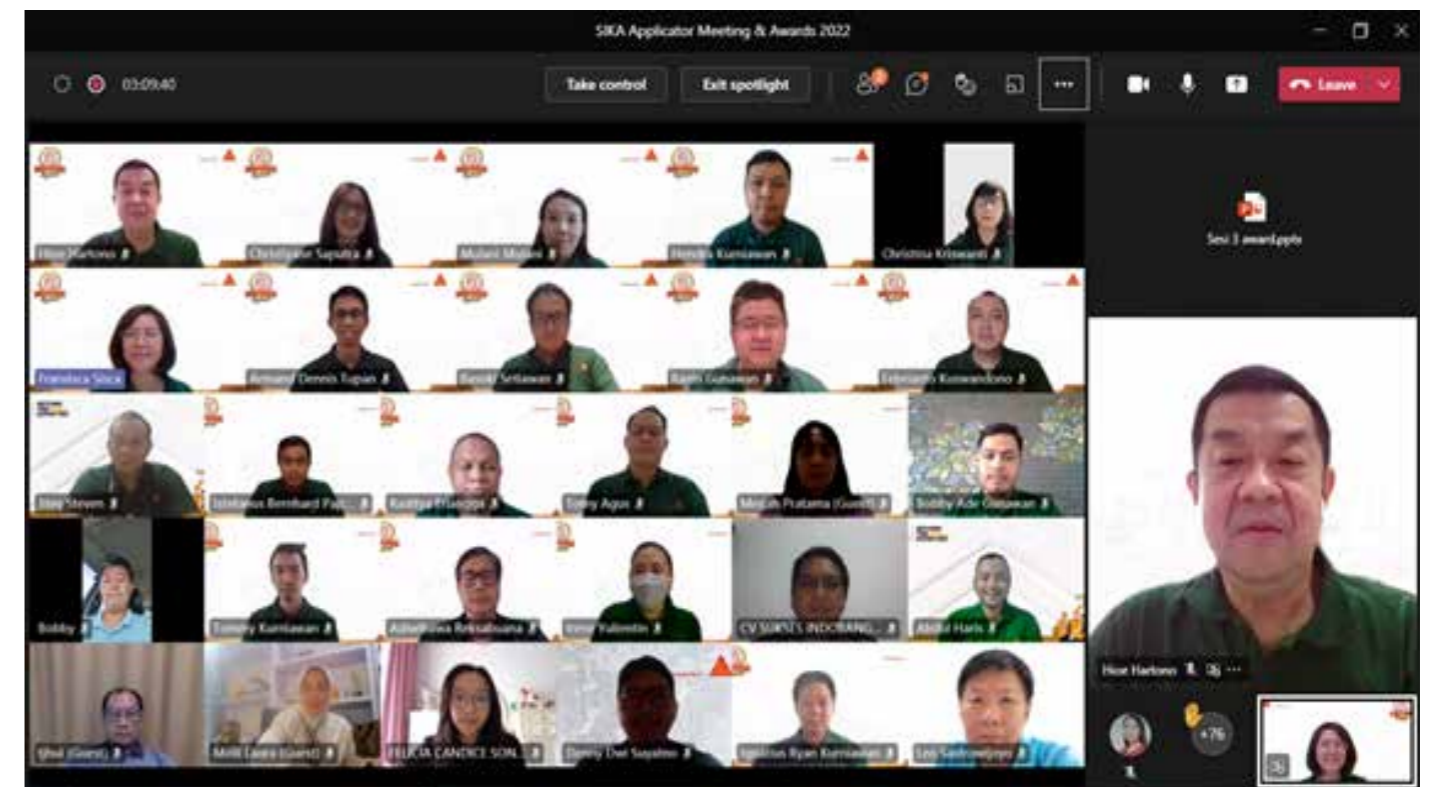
SIKA Applicator Meeting & Awards 2022

03:09:40

Take control

Exit spotlight

Leave

Sesi 3 award.pptx

Hioe Hartono

Christiane Sapalta

Mulani Mulani

Hendra Kurniawan

Christina Kriswanti

Fransisca Silvia

Armand Dennis Tupan

Basuki Setiawan

Rudy Gunawan

Februanto Kuswandono

Jhoy Steven

Istefanus Bernhard Pat...

Kristina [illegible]

Tony Agus

Melati Pratama (Guest)

Bobby Ade Gunawan

Bobby

Tommy Kurniawan

Adhelthiwa Reksahusana

Yenni Yulientin

CV SUKSES INDOBANG...

Abdul Haris

Yihui (Guest)

Milli Laura (Guest)

FELICIA CANDICE SON...

Denny Dwi Suyatno

Yulius Ryan Kurniawan

Leo Sastrawijaya

Hioe Hartono

+76